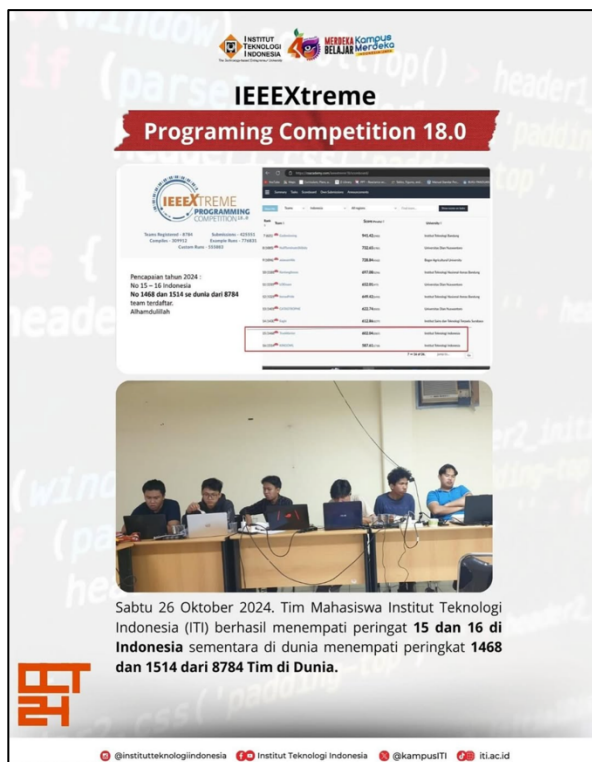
INSTITUT TEKNOLOGI INDONESIA

MERDEKA BELAJAR Kampus Merdeka

IEEEXtreme

Programing Competition 18.0

IEEEXTREME PROGRAMMING COMPETITION 18.0

Teams Registered - 8784 Submissions - 425353
Compiler - 309912 Example Runs - 776835
Custom Runs - 155865

Pencapaian tahun 2024 :
No 15 – 16 Indonesia
No 1468 dan 1514 se dunia dari 8784 team terdaftar.
Alhamdulillah

Sabtu 26 Oktober 2024. Tim Mahasiswa Institut Teknologi Indonesia (ITI) berhasil menempati peringat **15 dan 16 di Indonesia** sementara di dunia menempati peringkat **1468 dan 1514 dari 8784 Tim di Dunia.**

@instituttteknologiindonesia Institut Teknologi Indonesia @kampusITI iti.ac.id